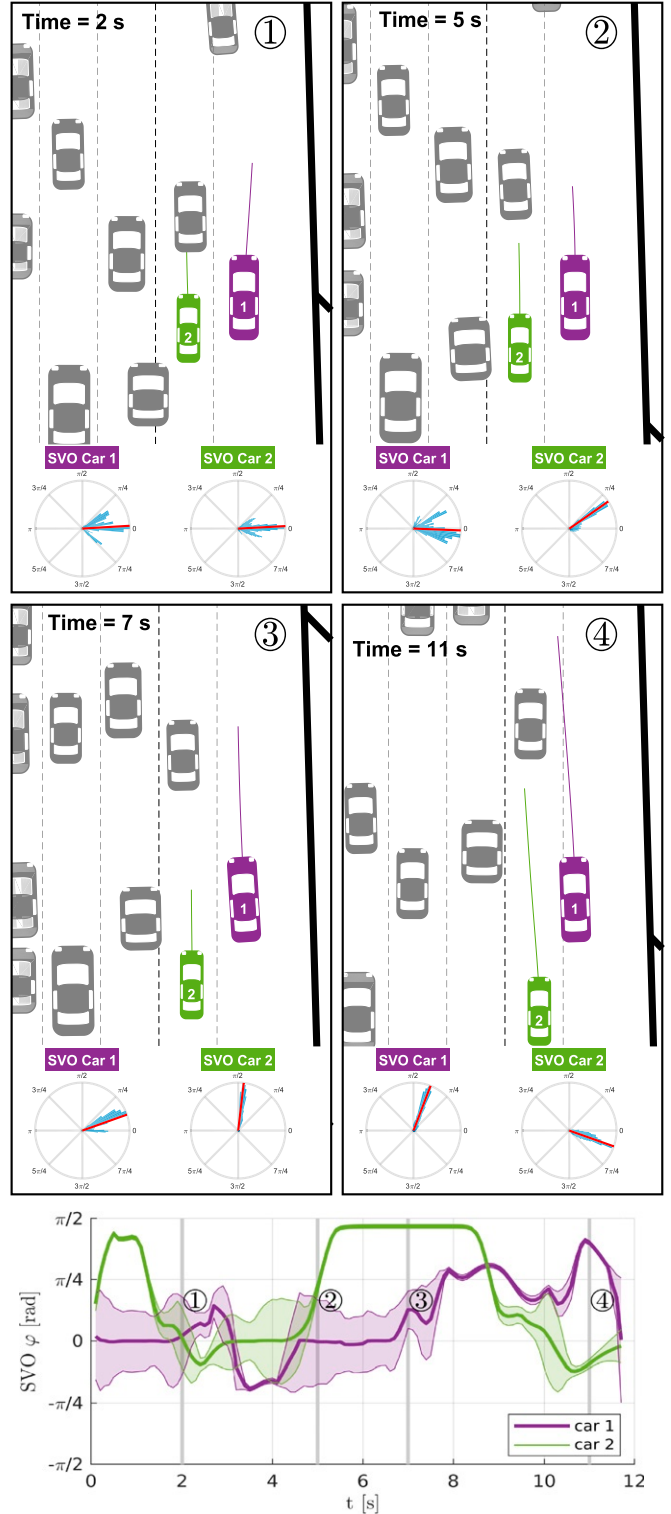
Time = 2 s ①

1
2

SVO Car 1
$\pi/2$ $3\pi/4$ $\pi/4$ $\pi$ 0 $5\pi/4$ $7\pi/4$ $3\pi/2$

SVO Car 2
$\pi/2$ $3\pi/4$ $\pi/4$ $\pi$ 0 $5\pi/4$ $7\pi/4$ $3\pi/2$

Time = 5 s ②

1
2

SVO Car 1
$\pi/2$ $3\pi/4$ $\pi/4$ $\pi$ 0 $5\pi/4$ $7\pi/4$ $3\pi/2$

SVO Car 2
$\pi/2$ $3\pi/4$ $\pi/4$ $\pi$ 0 $5\pi/4$ $7\pi/4$ $3\pi/2$

Time = 7 s ③

1
2

SVO Car 1
$\pi/2$ $3\pi/4$ $\pi/4$ $\pi$ 0 $5\pi/4$ $7\pi/4$ $3\pi/2$

SVO Car 2
$\pi/2$ $3\pi/4$ $\pi/4$ $\pi$ 0 $5\pi/4$ $7\pi/4$ $3\pi/2$

Time = 11 s ④

1
2

SVO Car 1
$\pi/2$ $3\pi/4$ $\pi/4$ $\pi$ 0 $5\pi/4$ $7\pi/4$ $3\pi/2$

SVO Car 2
$\pi/2$ $3\pi/4$ $\pi/4$ $\pi$ 0 $5\pi/4$ $7\pi/4$ $3\pi/2$

$\pi/2$
$\pi/4$
0
$-\pi/4$
$-\pi/2$
SVO $\varphi$ [rad]
① ② ③ ④
0 2 4 6 8 10 12
t [s]
car 1
car 2